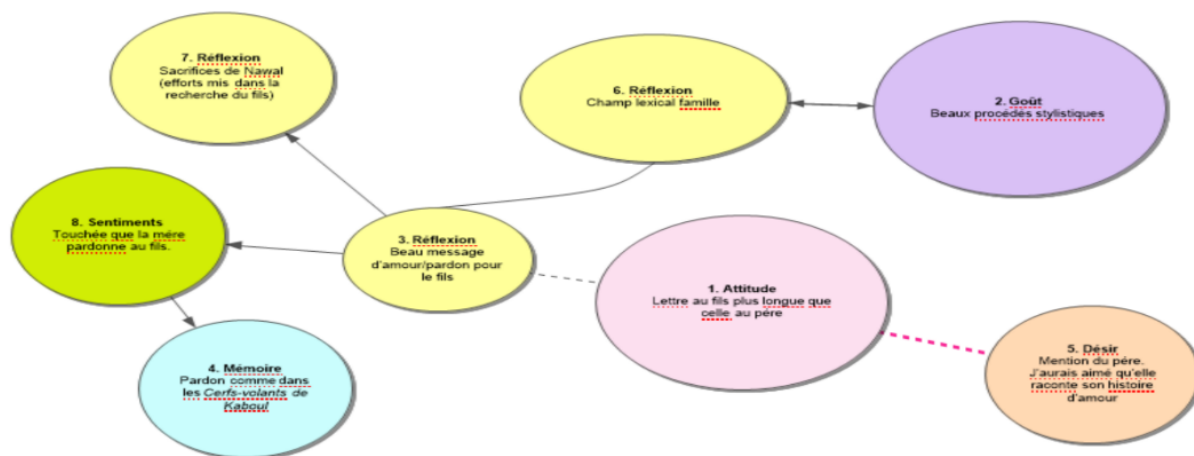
7. Réflexion
Sacrifices de Nawal (efforts mis dans la recherche du fils)

6. Réflexion
Champ lexical famille

2. Goût
Beaux procédés stylistiques

8. Sentiments
Touchée que la mère pardonne au fils.

3. Réflexion
Beau message d'amour/pardon pour le fils

1. Attitude
Lettre au fils plus longue que celle au père

4. Mémoire
Pardon comme dans les *Cerfs-volants de Kaboul*

5. Désir
Mention du père. J'aurais aimé qu'elle raconte son histoire d'amour